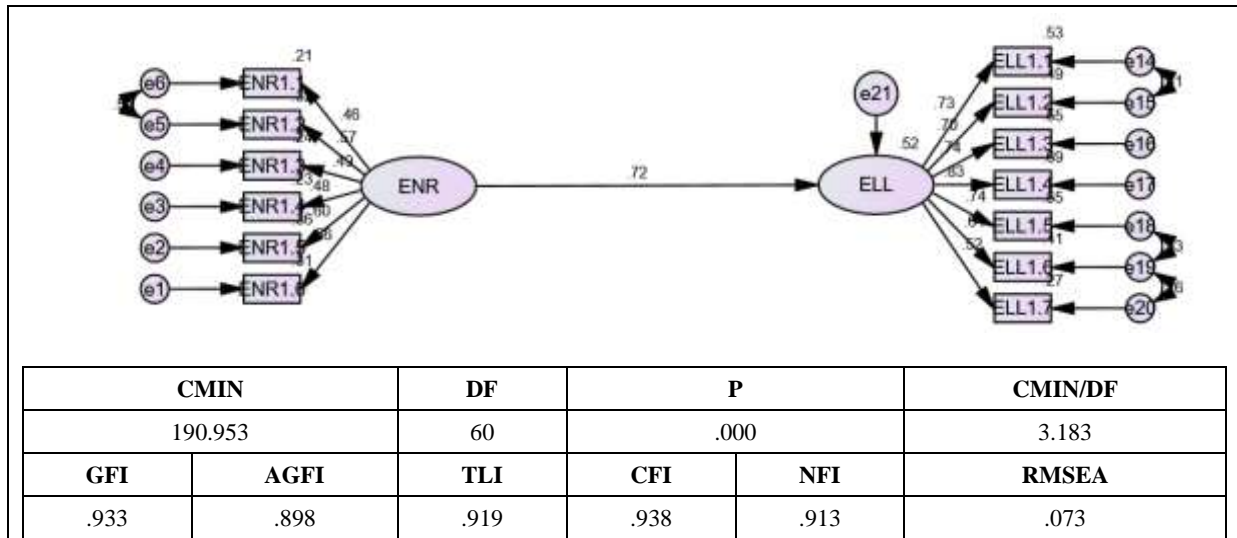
.21
e6
ENR1.1
e5
ENR1.2
.46
.57
e4
ENR1.3
.49
.23
.48
e3
ENR1.4
.60
e2
ENR1.5
.58
e1
ENR1.6
.51
ENR
.72
ELL
e21
.52
.53
ELL1.1
e14
.73
.49
ELL1.2
e15
.70
.55
ELL1.3
e16
.74
.69
ELL1.4
e17
.83
.55
.74
ELL1.5
e18
.41
ELL1.6
e19
.52
.27
ELL1.7
e20

| CMIN | | DF | P | | CMIN/DF |
|---|---|---|---|---|---|
| 190.953 | | 60 | .000 | | 3.183 |
| GFI | AGFI | TLI | CFI | NFI | RMSEA |
| .933 | .898 | .919 | .938 | .913 | .073 |